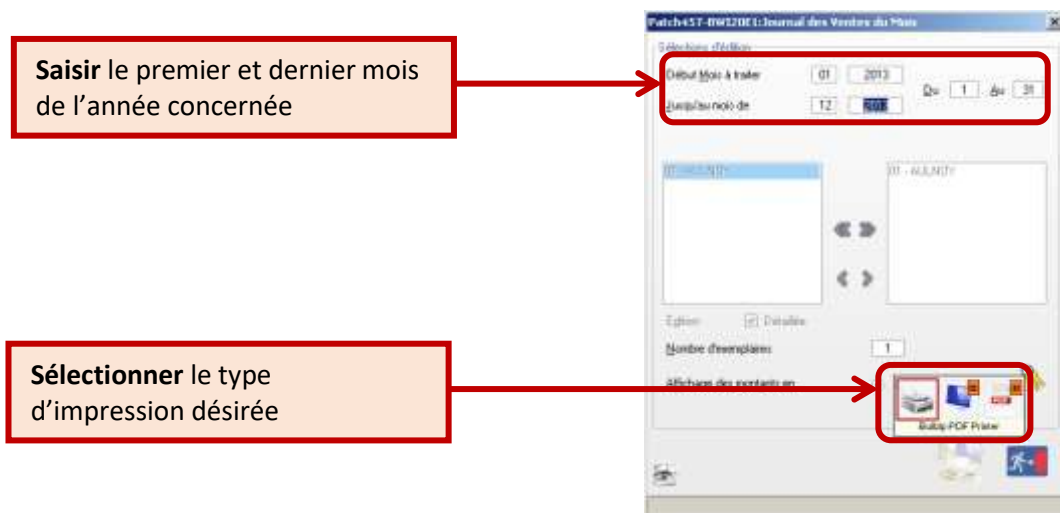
Saisir le premier et dernier mois de l'année concernée

Sélectionner le type d'impression désirée

Patch457-BW320E1:Journal des Ventes du Mois

Sélections d'édition

Début Mois à traiter 01 2013

Jusqu'au mois de 12 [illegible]

Du 1 Au 31

01 - AULNOY

01 - AULNOY

Edition

Détaillée

Nombre d'exemplaires 1

Affichage des montants en

Bullzip PDF Printer